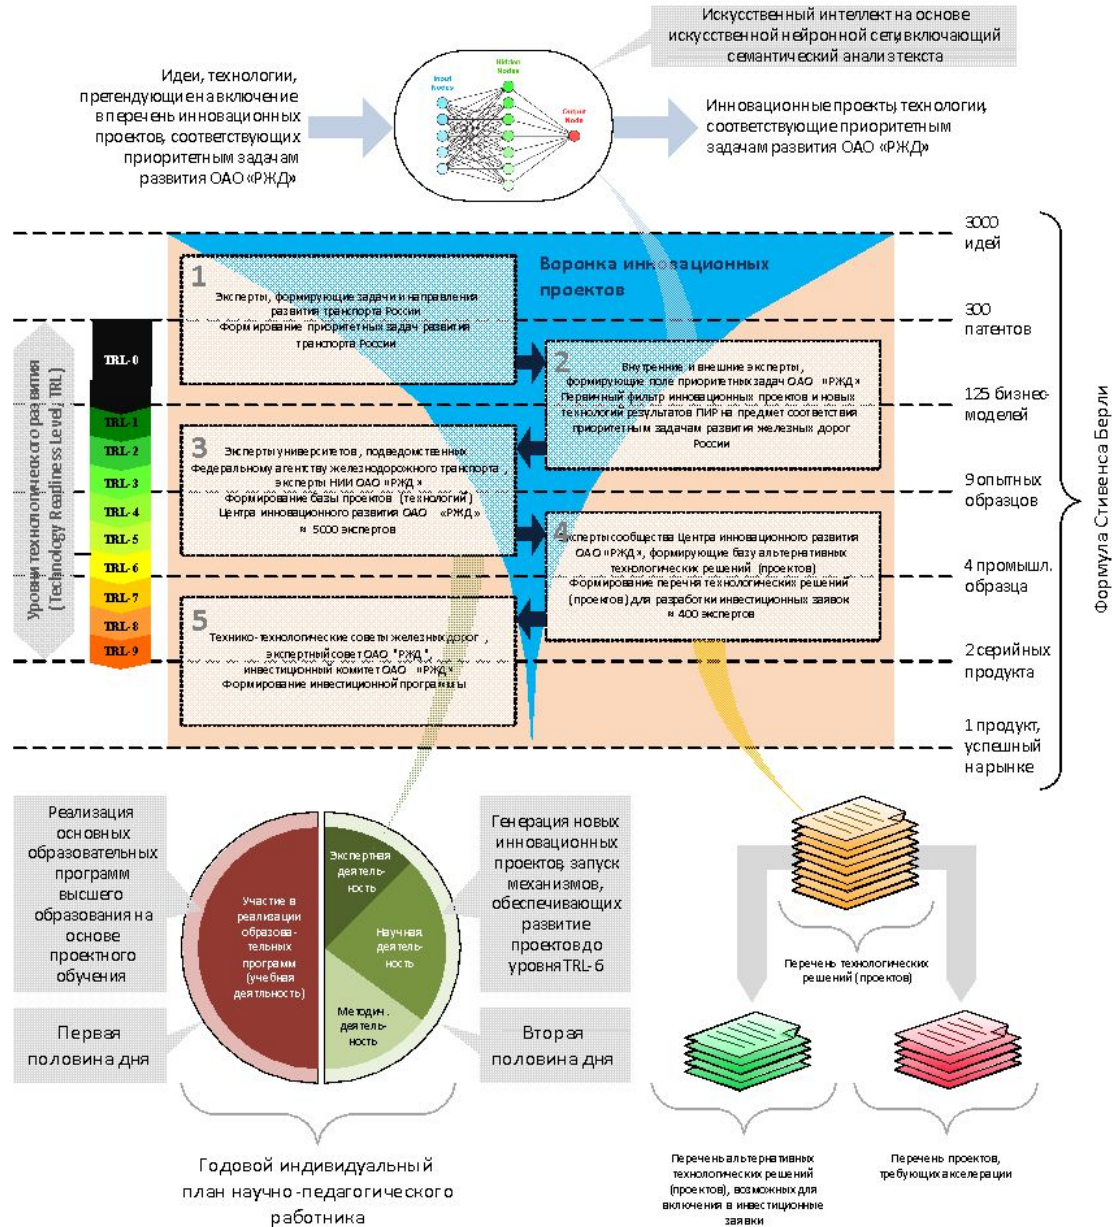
Искусственный интеллект на основе искусственной нейронной сети, включающий семантический анализ текста

Идеи, технологии, претендующие на включение в перечень инновационных проектов, соответствующих приоритетным задачам развития ОАО «РЖД»

Input Nodes

Hidden Nodes

Output Node

Инновационные проекты, технологии, соответствующие приоритетным задачам развития ОАО «РЖД»

Воронка инновационных проектов

3000 идей

300 патентов

125 бизнес-моделей

9 опытных образцов

4 промышл. образца

2 серийных продукта

1 продукт, успешный на рынке

Формула Стивенса Берли

Уровни технологического развития (Technology Readiness Level, TRL)

TRL-0
TRL-1
TRL-2
TRL-3
TRL-4
TRL-5
TRL-6
TRL-7
TRL-8
TRL-9

1
Эксперты, формирующие задачи и направления развития транспорта России
Формирование приоритетных задач развития транспорта России

2
Внутренние и внешние эксперты, формирующие поле приоритетных задач ОАО «РЖД»
Первичный фильтр инновационных проектов и новых технологий результатов ПИР на предмет соответствия приоритетным задачам развития железных дорог России

3
Эксперты университетов, подведомственных Федеральному агентству железнодорожного транспорта, эксперты НИИ ОАО «РЖД»
Формирование базы проектов (технологий) Центра инновационного развития ОАО «РЖД»
≈ 5000 экспертов

4
Эксперты сообщества Центра инновационного развития ОАО «РЖД», формирующие базу альтернативных технологических решений (проектов)
Формирование перечня технологических решений (проектов) для разработки инвестиционных заявок
≈ 400 экспертов

5
Технико-технологические советы железных дорог, экспертный совет ОАО "РЖД", инвестиционный комитет ОАО «РЖД»
Формирование инвестиционной программы

Реализация основных образовательных программ высшего образования на основе проектного обучения

Участие в реализации образовательных программ (учебная деятельность)

Экспертная деятельность

Научная деятельность

Методич. деятельность

Генерация новых инновационных проектов, запуск механизмов, обеспечивающих развитие проектов до уровня TRL-6

Первая половина дня

Вторая половина дня

Годовой индивидуальный план научно-педагогического работника

Перечень технологических решений (проектов)

Перечень альтернативных технологических решений (проектов), возможных для включения в инвестиционные заявки

Перечень проектов, требующих акселерации